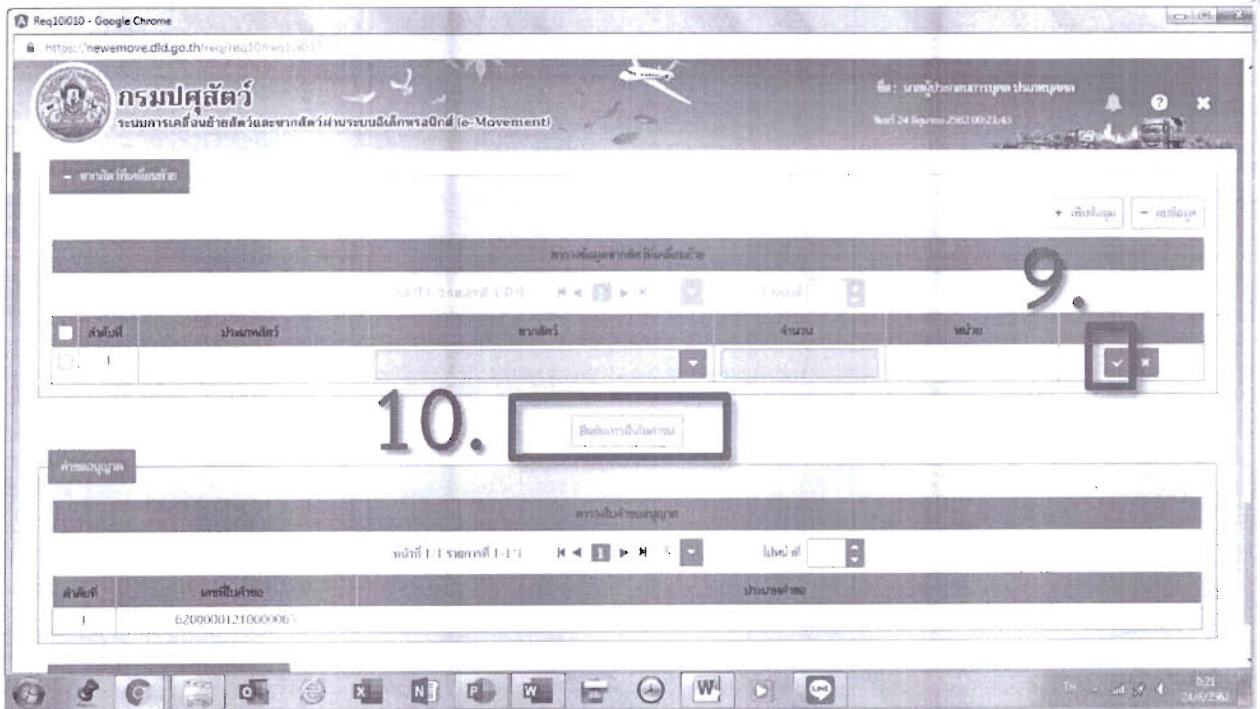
Req10i010 - Google Chrome

https://newemove.dld.go.th/req/req10/req10i010

กรมปศุสัตว์

ระบบการเคลื่อนย้ายสัตว์และซากสัตว์ผ่านระบบอิเล็กทรอนิกส์ (e-Movement)

ชื่อ: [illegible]

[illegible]

- ซากสัตว์ที่เคลื่อนย้าย

+ เพิ่มข้อมูล

- ลบข้อมูล

ตารางข้อมูลซากสัตว์ที่เคลื่อนย้าย

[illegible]

9.

| ลำดับที่ | ประเภทสัตว์ | ซากสัตว์ | จำนวน | หน่วย | |
|---|---|---|---|---|---|
| 1 | | | | | |

10.

ยืนยันการยื่นคำขอ

คำขออนุญาต

ตารางใบคำขออนุญาต

หน้าที่ 1/1 รายการที่ 1-1/1

ไปหน้าที่

| ลำดับที่ | เลขที่ใบคำขอ | ประเภทคำขอ |
|---|---|---|
| 1 | 6200000121000006 | |

TH

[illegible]

24/6/2562